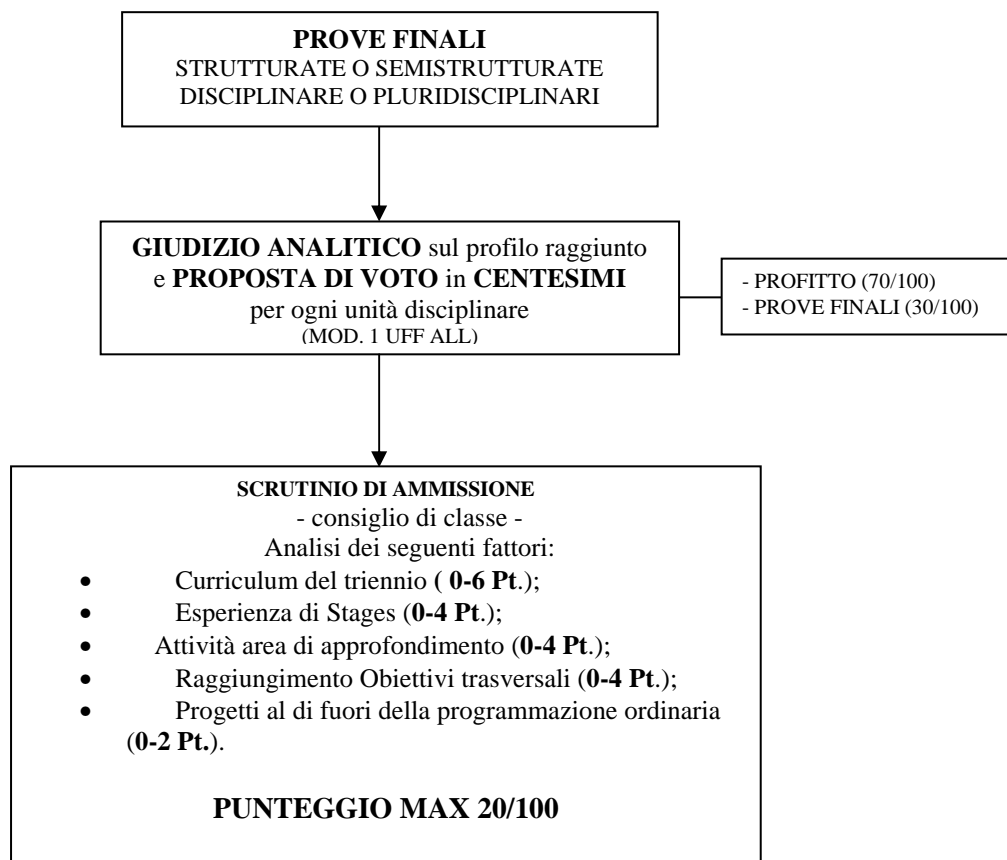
PROVE FINALI
STRUTTURATE O SEMISTRUTTURATE
DISCIPLINARE O PLURIDISCIPLINARI

GIUDIZIO ANALITICO sul profilo raggiunto e PROPOSTA DI VOTO in CENTESIMI per ogni unità disciplinare
(MOD. 1 UFF ALL)

- PROFITTO (70/100)
- PROVE FINALI (30/100)

SCRUTINIO DI AMMISSIONE
- consiglio di classe -
Analisi dei seguenti fattori:

- Curriculum del triennio ( 0-6 Pt.);
- Esperienza di Stages (0-4 Pt.);
- Attività area di approfondimento (0-4 Pt.);
- Raggiungimento Obiettivi trasversali (0-4 Pt.);
- Progetti al di fuori della programmazione ordinaria (0-2 Pt.).

PUNTEGGIO MAX 20/100